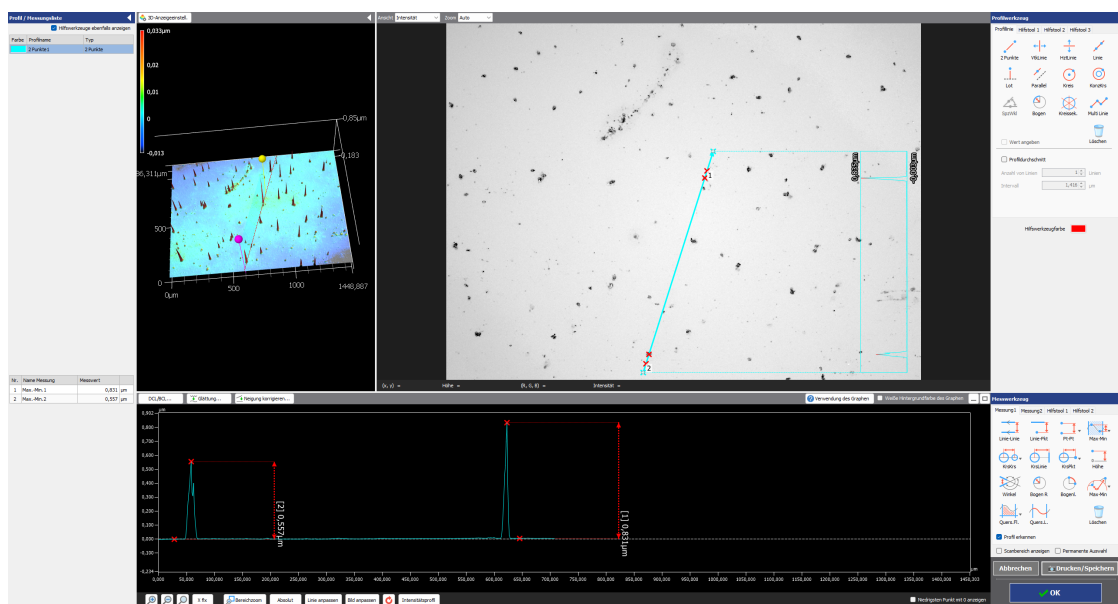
Profil / Messungsliste
Hilfswerkzeuge ebenfalls anzeigen

| Farbe | Profilname | Typ |
|---|---|---|
| | 2 Punkte1 | 2 Punkte |

| Nr. | Name Messung | Messwert | |
|---|---|---|---|
| 1 | Max.-Min. 1 | 0,831 | µm |
| 2 | Max.-Min. 2 | 0,557 | µm |

3D-Anzeigeeinstell.
0,033µm
0,02
0,01
0
-0,013
0,85µm
-0,183
1336,31µm
500
0
0µm
500
1000
1448,887

Ansicht Intensität Zoom Auto
1
2
0,595µm
0,001µm
(x, y)
Höhe
(R, G, B)
Intensität

DCL/BCL...
Glättung...
Neigung korrigieren...
Verwendung des Graphen
Weiße Hintergrundfarbe des Graphen
µm
0,900
0,842
0,720
0,660
0,600
0,540
0,480
0,420
0,360
0,300
0,240
0,180
0,120
0,060
0,000
-0,060
-0,120
-0,134
[2] 0,557µm
[1] 0,831µm
0,000 50,000 100,000 150,000 200,000 250,000 300,000 350,000 400,000 450,000 500,000 550,000 600,000 650,000 700,000 750,000 800,000 850,000 900,000 950,000 1000,000 1050,000 1100,000 1150,000 1200,000 1250,000 1300,000 1350,000 1400,000 1448,203
X fix
Bereichzoom
Absolut
Linie anpassen
Bild anpassen
Intensitätsprofil
Niedrigsten Punkt mit 0 anzeigen

Profilwerkzeug
Profillinie Hilfstool 1 Hilfstool 2 Hilfstool 3
2 Punkte
VtLinie
HzLinie
Linie
Lot
Parallel
Kreis
Konzkrs
Spzwkl
Bogen
Kreisseit.
Multi Linie
Wert angeben
Löschen
Profildurchschnitt
Anzahl von Linien 1 Linien
Intervall 1,416 µm
Hilfswerkzeugfarbe

Messwerkzeug
Messung1 Messung2 Hilfstool 1 Hilfstool 2
Linie-Linie
Linie-Pkt
Pt-Pt
Max-Min
KrsKrs
KrsLinie
KrsPkt
Höhe
Winkel
Bogen R
BogenL
Max.-Min
Quers.Fl.
Quers.L.
Löschen
Profil erkennen
Scanbereich anzeigen
Permanente Auswahl
Abbrechen
Drucken/Speichern
OK